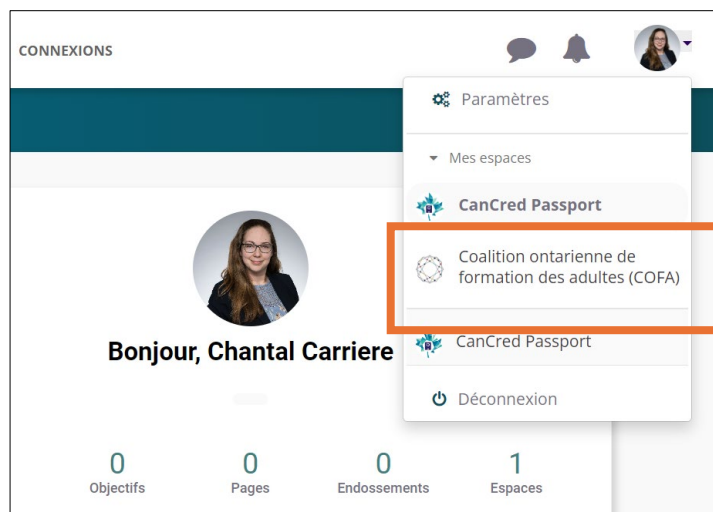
CONNEXIONS

Paramètres

Mes espaces

CanCred Passport

Coalition ontarienne de formation des adultes (COFA)

CanCred Passport

Déconnexion

Bonjour, Chantal Carriere

0
Objectifs

0
Pages

0
Endossements

1
Espaces